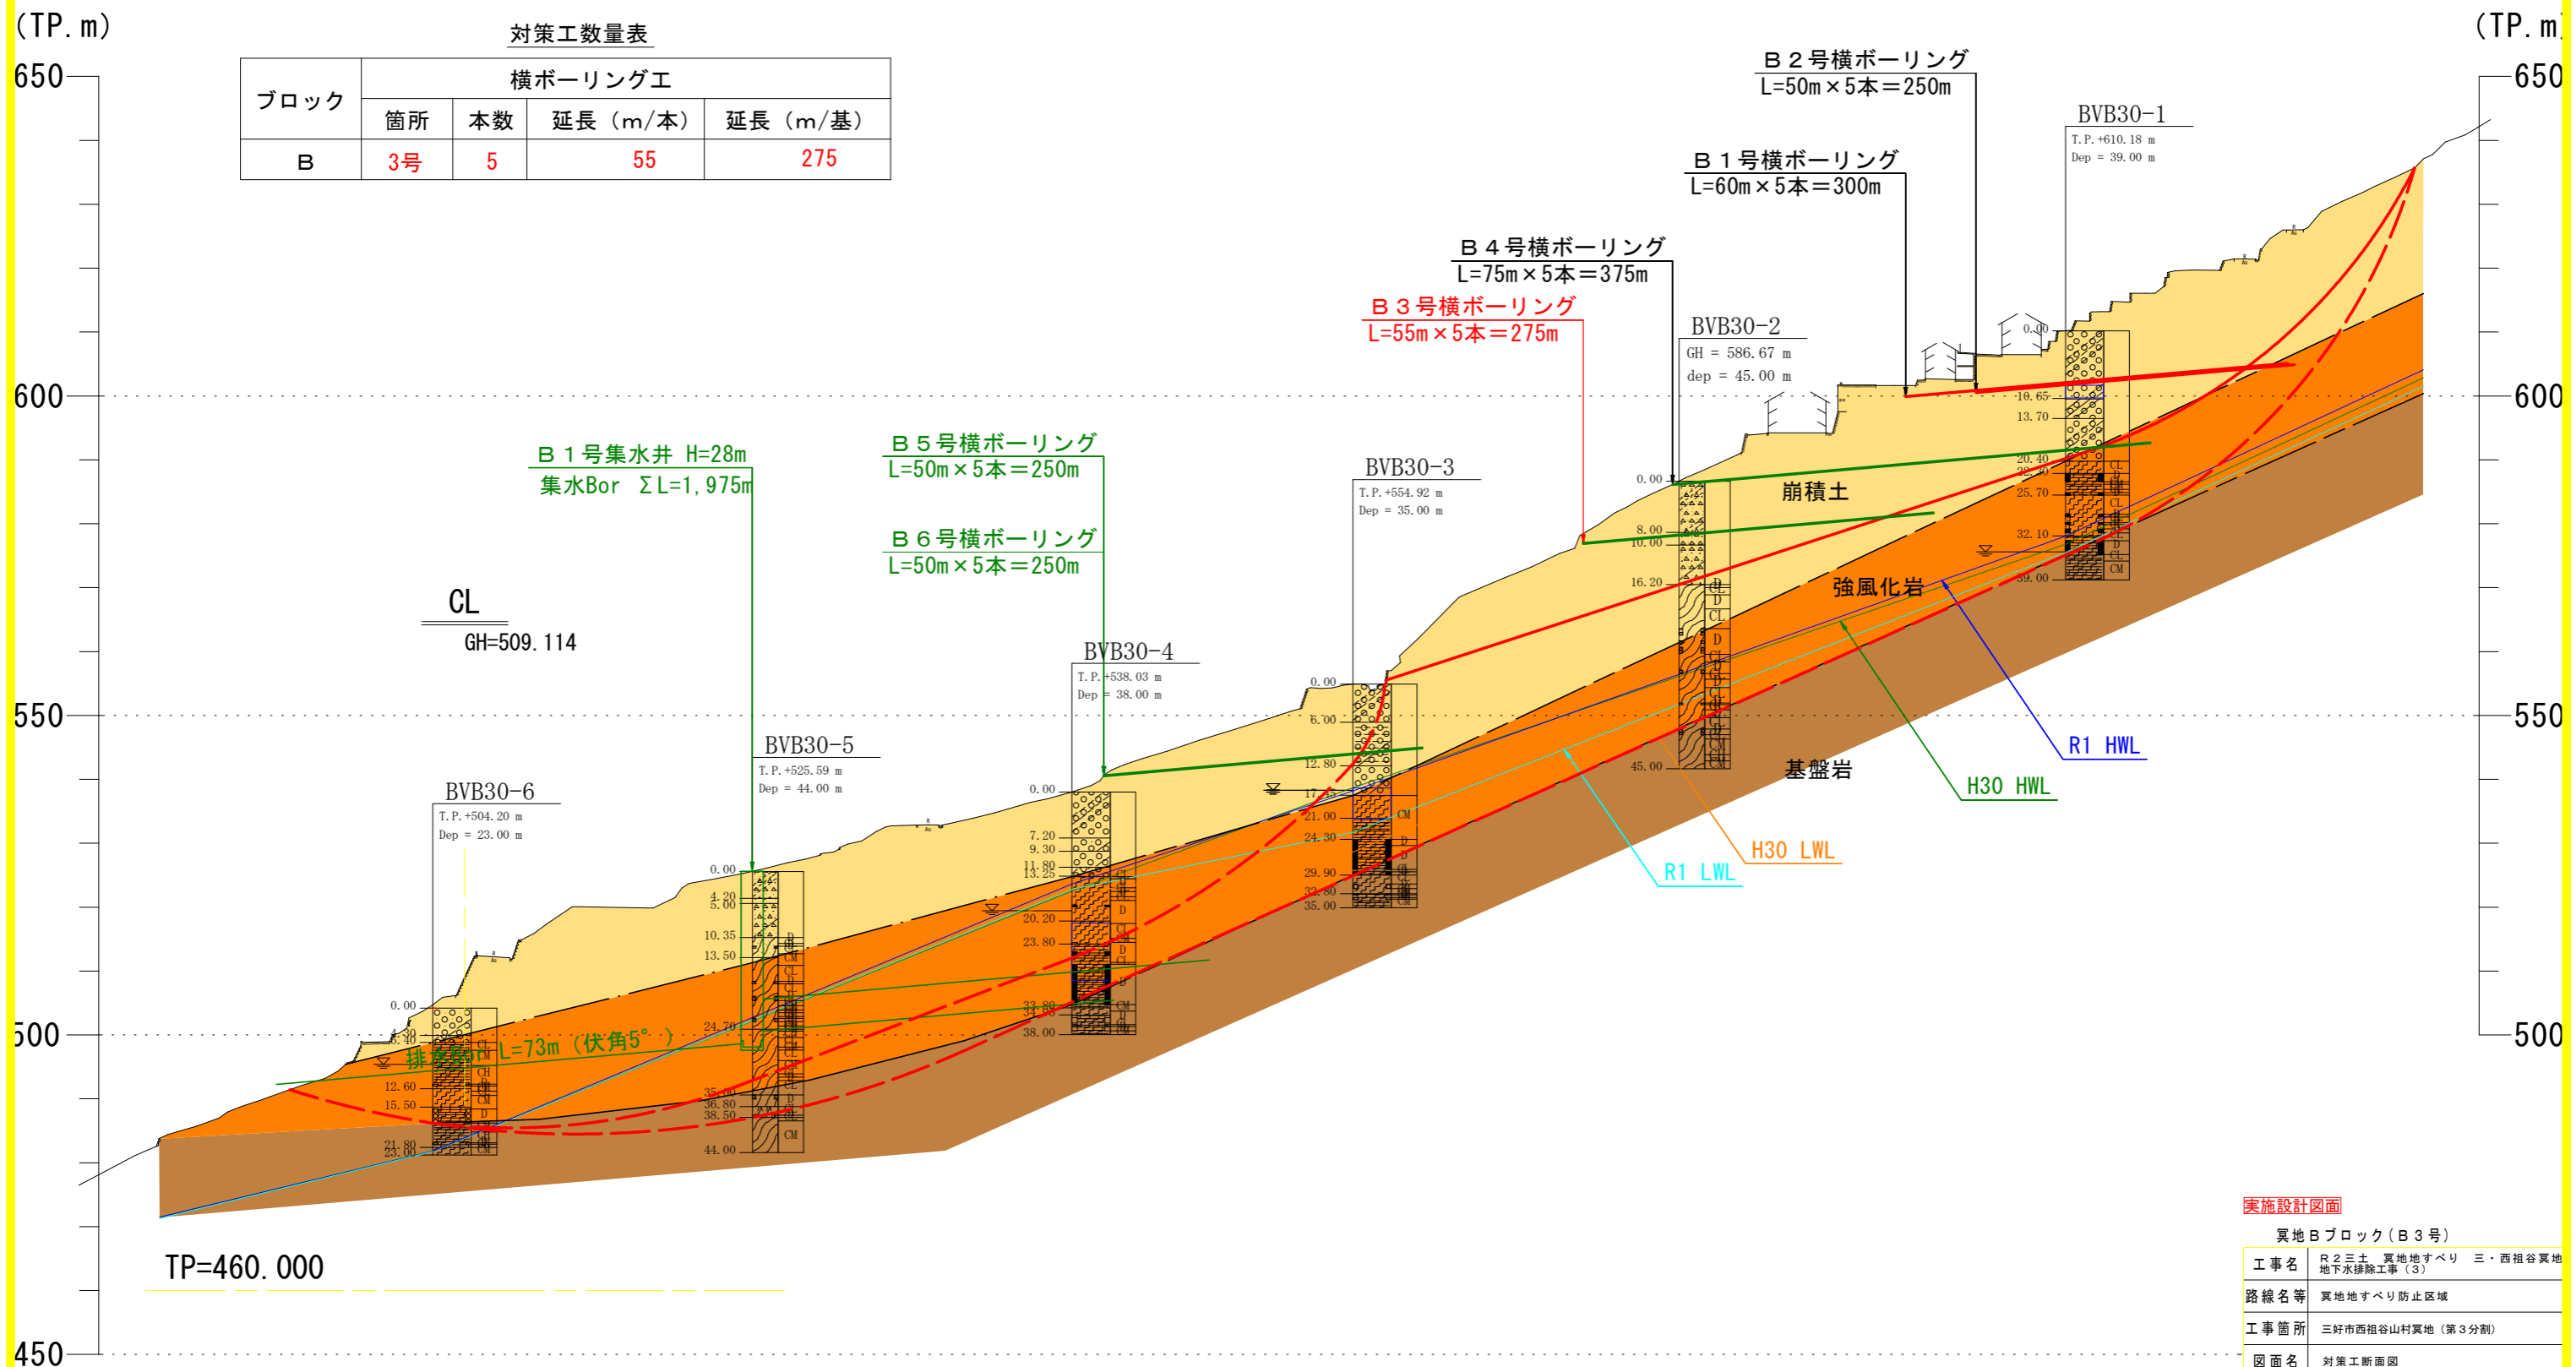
(TP. m)

対策工数量表

| ブロック | 横ボーリング工 | | | |
|---|---|---|---|---|
| | 箇所 | 本数 | 延長（m/本） | 延長（m/基） |
| B | 3号 | 5 | 55 | 275 |

(TP. m)

650

600

550

500

450

650

600

550

500

Ｂ２号横ボーリング
L=50m×5本=250m

BVB30-1
T.P. +610.18 m
Dep = 39.00 m

Ｂ１号横ボーリング
L=60m×5本=300m

Ｂ４号横ボーリング
L=75m×5本=375m

Ｂ３号横ボーリング
L=55m×5本=275m

BVB30-2
GH = 586.67 m
dep = 45.00 m

Ｂ１号集水井 H=28m
集水Bor ΣL=1,975m

Ｂ５号横ボーリング
L=50m×5本=250m

Ｂ６号横ボーリング
L=50m×5本=250m

BVB30-3
T.P. +554.92 m
Dep = 35.00 m

崩積土

強風化岩

基盤岩

CL
GH=509.114

BVB30-4
T.P. +538.03 m
Dep = 38.00 m

BVB30-5
T.P. +525.59 m
Dep = 44.00 m

BVB30-6
T.P. +504.20 m
Dep = 23.00 m

排水管 L=73m（伏角5°）

R1 HWL

H30 HWL

H30 LWL

R1 LWL

TP=460.000

実施設計図面

冥地Ｂブロック（Ｂ３号）

| 工事名 | Ｒ２三土 冥地地すべり 三・西祖谷冥地 地下水排除工事（３） |
|---|---|
| 路線名等 | 冥地地すべり防止区域 |
| 工事箇所 | 三好市西祖谷山村冥地（第３分割） |
| 図面名 | 対策工断面図 |